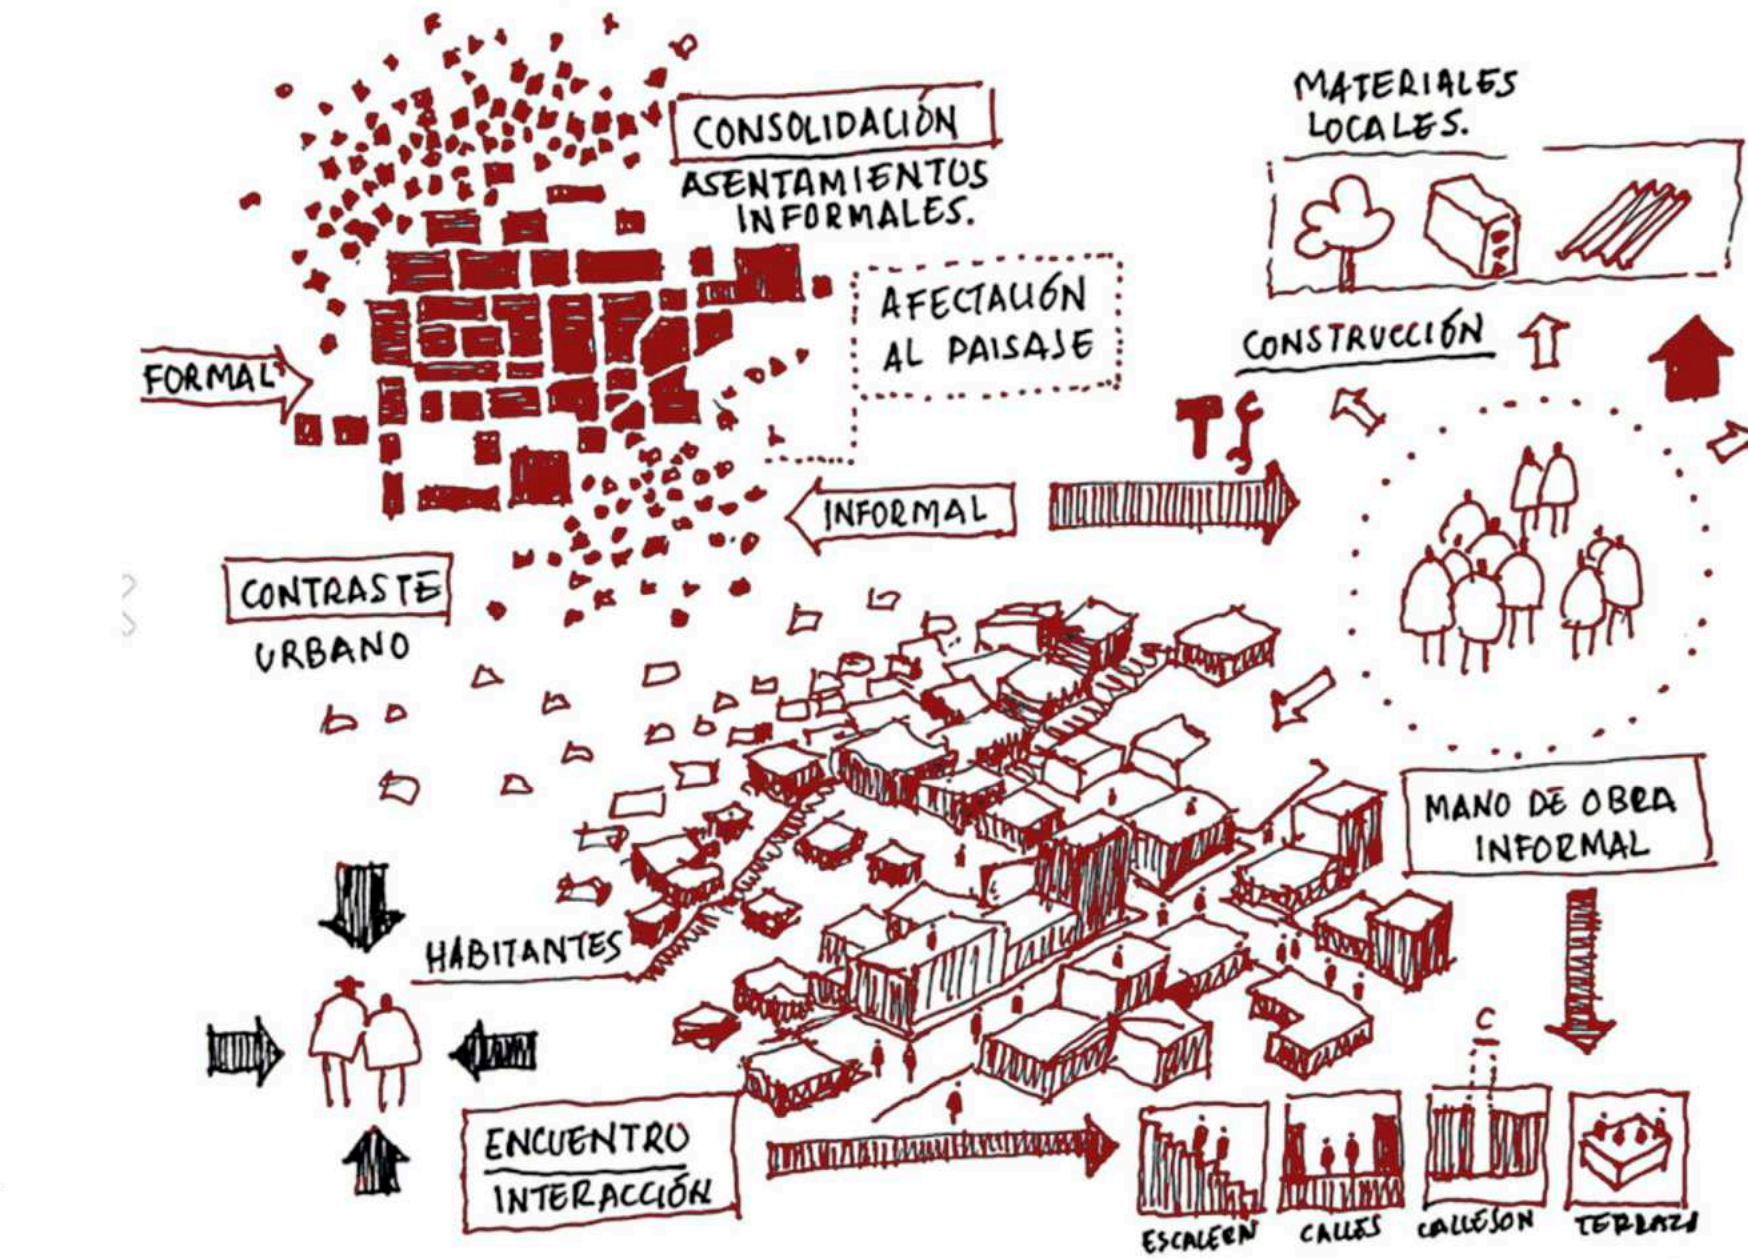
CONSOLIDACIÓN
ASENTAMIENTOS INFORMALES.

MATERIALES LOCALES.

AFECTACIÓN AL PAISAJE

FORMAL

CONSTRUCCIÓN

INFORMAL

CONTRASTE URBANO

MANO DE OBRA INFORMAL

HABITANTES

C

ENCUENTRO
INTERACCIÓN

ESCALERA
CALLES
CALLEJÓN
TERRAZA